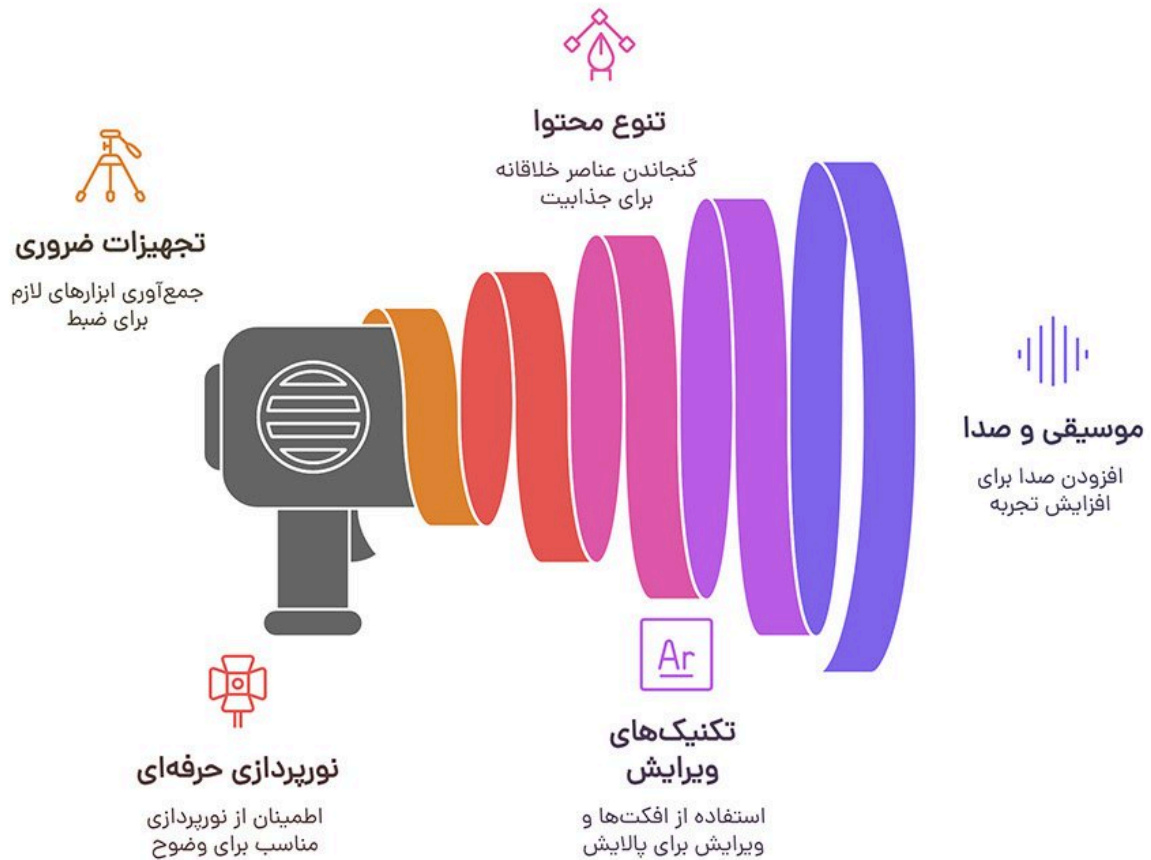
تنوع محتوا

گنجاندن عناصر خلاقانه برای جذابیت

تجهیزات ضروری

جمع‌آوری ابزارهای لازم برای ضبط

موسیقی و صدا

افزودن صدا برای افزایش تجربه

Ar

تکنیک‌های ویرایش

استفاده از افکت‌ها و ویرایش برای پالایش

نورپردازی حرفه‌ای

اطمینان از نورپردازی مناسب برای وضوح